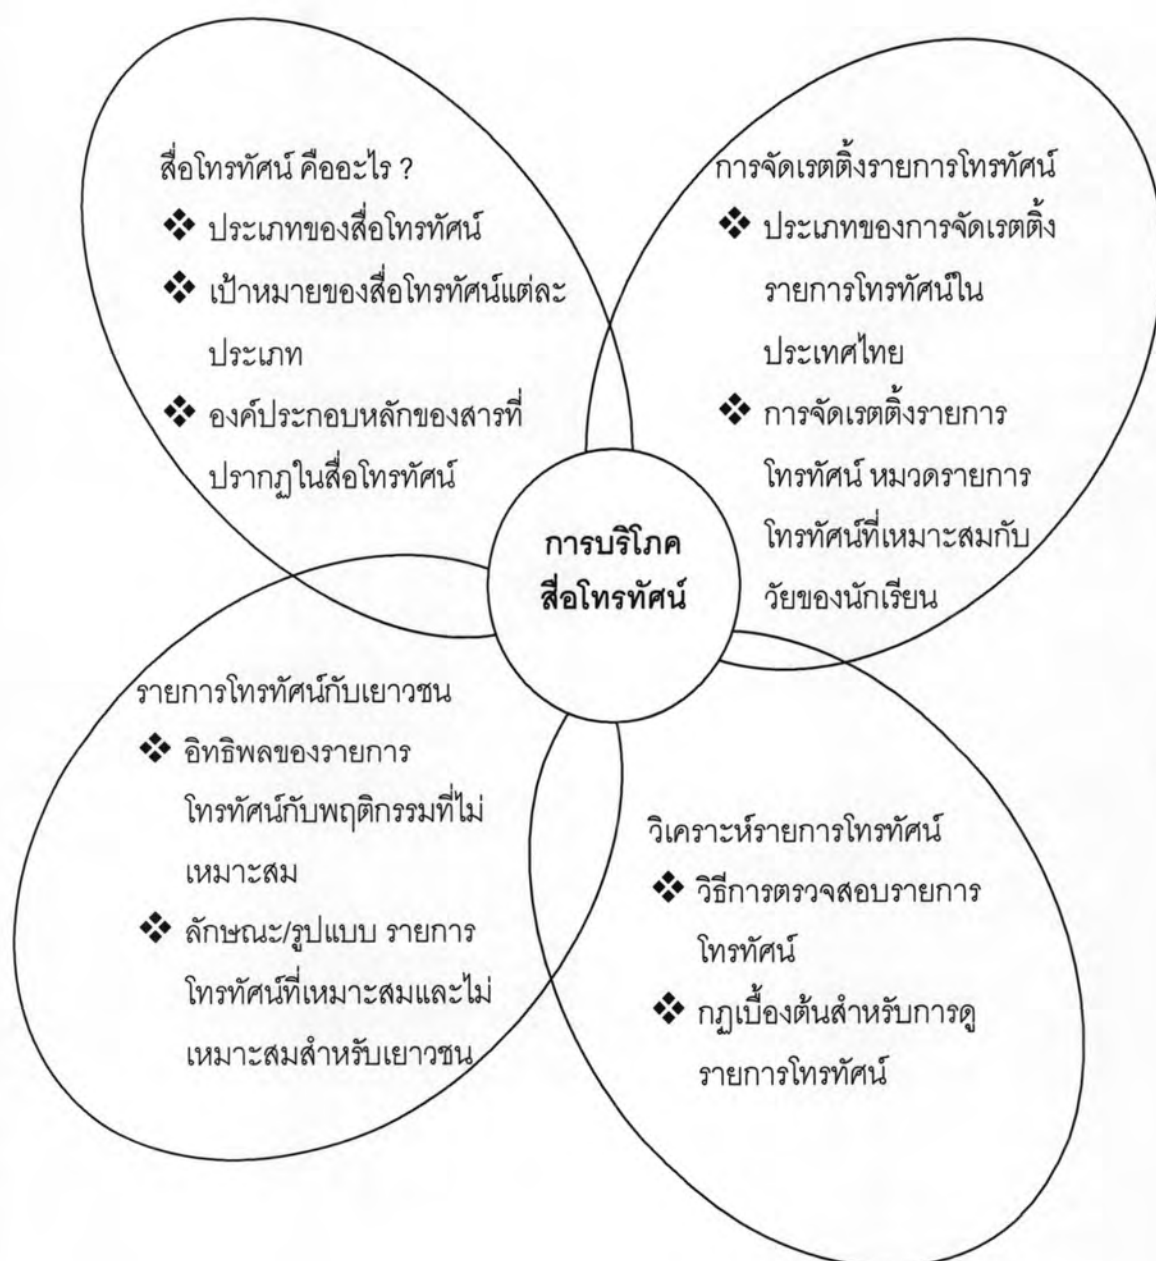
สื่อโทรทัศน์ คืออะไร ?
❖ ประเภทของสื่อโทรทัศน์
❖ เป้าหมายของสื่อโทรทัศน์แต่ละประเภท
❖ องค์ประกอบหลักของสารที่ปรากฏในสื่อโทรทัศน์

การจัดเรตติ้งรายการโทรทัศน์
❖ ประเภทของการจัดเรตติ้งรายการโทรทัศน์ในประเทศไทย
❖ การจัดเรตติ้งรายการโทรทัศน์ หมวดรายการโทรทัศน์ที่เหมาะสมกับวัยของนักเรียน

การบริโภค
สื่อโทรทัศน์

รายการโทรทัศน์กับเยาวชน
❖ อิทธิพลของรายการโทรทัศน์กับพฤติกรรมที่ไม่เหมาะสม
❖ ลักษณะ/รูปแบบ รายการโทรทัศน์ที่เหมาะสมและไม่เหมาะสมสำหรับเยาวชน

วิเคราะห์รายการโทรทัศน์
❖ วิธีการตรวจสอบรายการโทรทัศน์
❖ กฎเบื้องต้นสำหรับการดูรายการโทรทัศน์